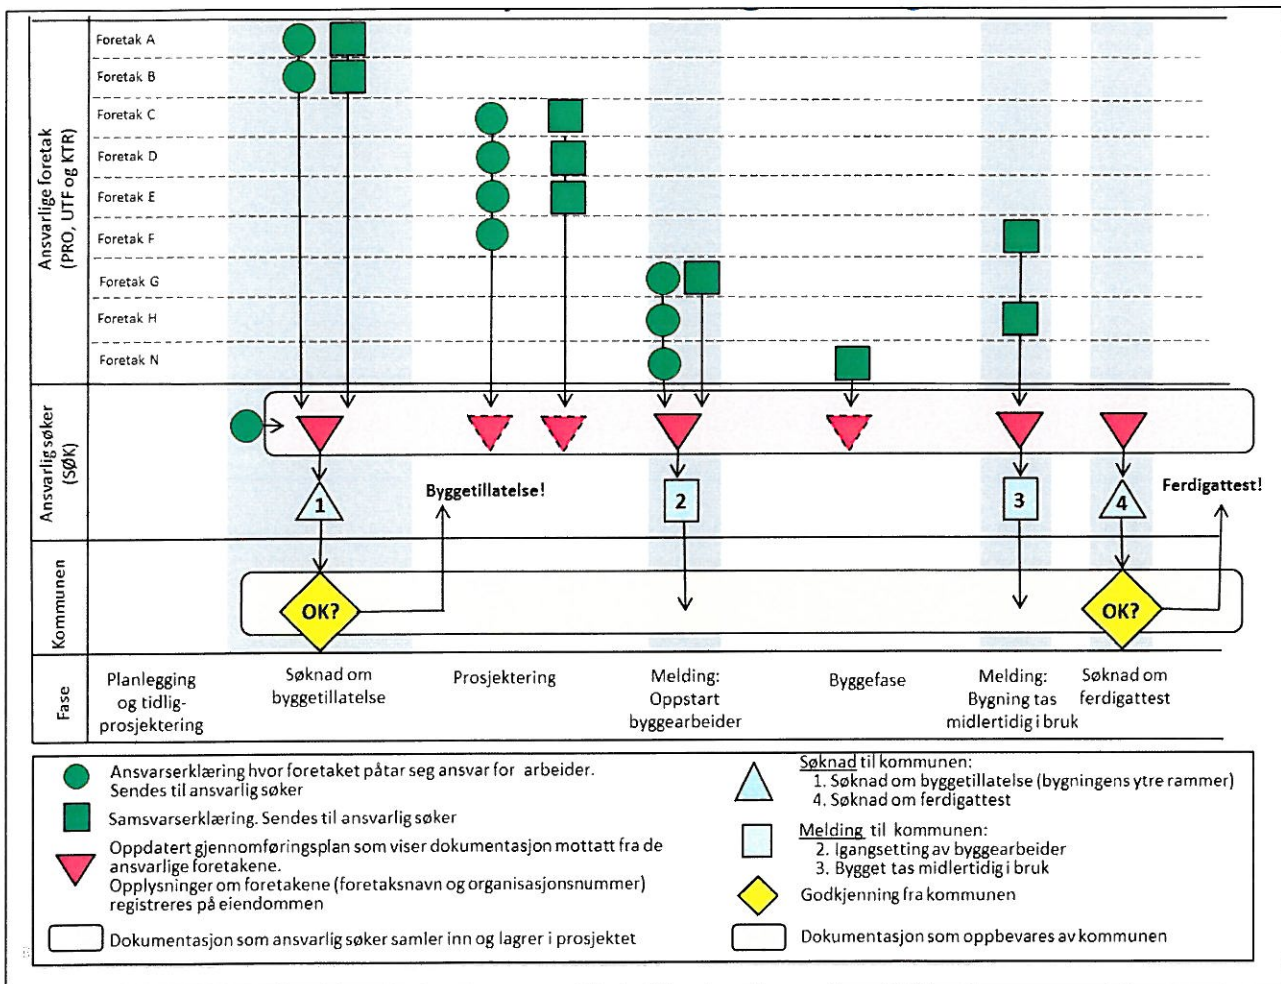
Ansvarlige foretak (PRO, UTF og KTR)

Foretak A
Foretak B
Foretak C
Foretak D
Foretak E
Foretak F
Foretak G
Foretak H
Foretak N

Ansvarlig søker (SØK)

1
Byggetillatelse!
2
3
4
Ferdigattest!

Kommunen

OK?
OK?

Fase

Planlegging og tidlig-prosjektering

Søknad om byggetillatelse

Prosjektering

Melding: Oppstart byggearbeider

Byggefase

Melding: Bygning tas midlertidig i bruk

Søknad om ferdigattest

Ansvarserklæring hvor foretaket påtar seg ansvar for arbeider. Sendes til ansvarlig søker

Samsvarserklæring. Sendes til ansvarlig søker

Oppdatert gjennomføringsplan som viser dokumentasjon mottatt fra de ansvarlige foretakene.
Opplysninger om foretakene (foretaksnavn og organisasjonsnummer) registreres på eiendommen

Dokumentasjon som ansvarlig søker samler inn og lagrer i prosjektet

Søknad til kommunen:
1. Søknad om byggetillatelse (bygningens ytre rammer)
4. Søknad om ferdigattest

Melding til kommunen:
2. Igangsetting av byggearbeider
3. Bygget tas midlertidig i bruk

Godkjenning fra kommunen

Dokumentasjon som oppbevares av kommunen